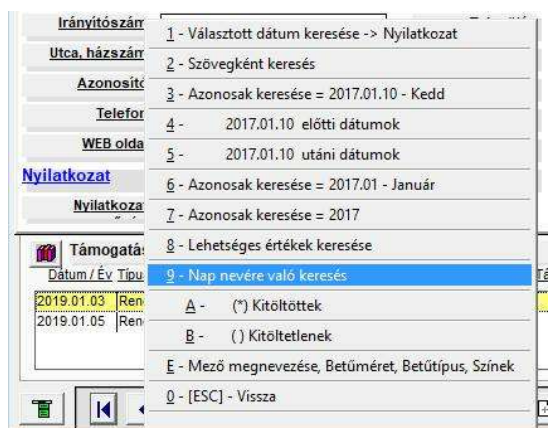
Irányítószám
Utca, házszám
Azonosító
Telefon
WEB olda
Nyilatkozat
Nyilatkozat
Támogatás
Dátum / Év Típu
2019.01.03 Ren
2019.01.05 Ren

1 - Választott dátum keresése -> Nyilatkozat
2 - Szövegként keresés
3 - Azonosak keresése = 2017.01.10 - Kedd
4 - 2017.01.10 előtti dátumok
5 - 2017.01.10 utáni dátumok
6 - Azonosak keresése = 2017.01 - Január
7 - Azonosak keresése = 2017
8 - Lehetséges értékek keresése
9 - Nap nevére való keresés
A - (*) Kitöltöttek
B - ( ) Kitöltetlenek
E - Mező megnevezése, Betűméret, Betűtípus, Színek
0 - [ESC] - Vissza